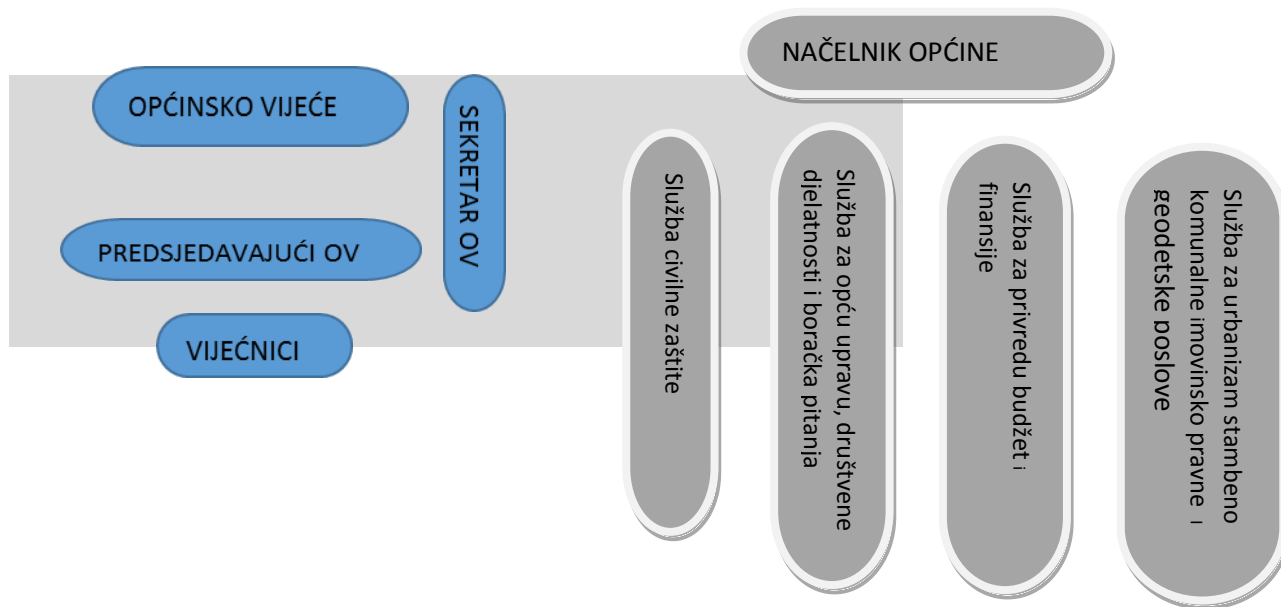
NAČELNIK OPĆINE

OPĆINSKO VIJEĆE

SEKRETAR OV

PREDSJEDAVAJUĆI OV

VIJEĆNICI

Služba civilne zaštite

Služba za opću upravu, društvene djelatnosti i boračka pitania

Služba za privredu budžet i finansije

Služba za urbanizam stambeno komunalne imovinsko pravne i geodetske poslove